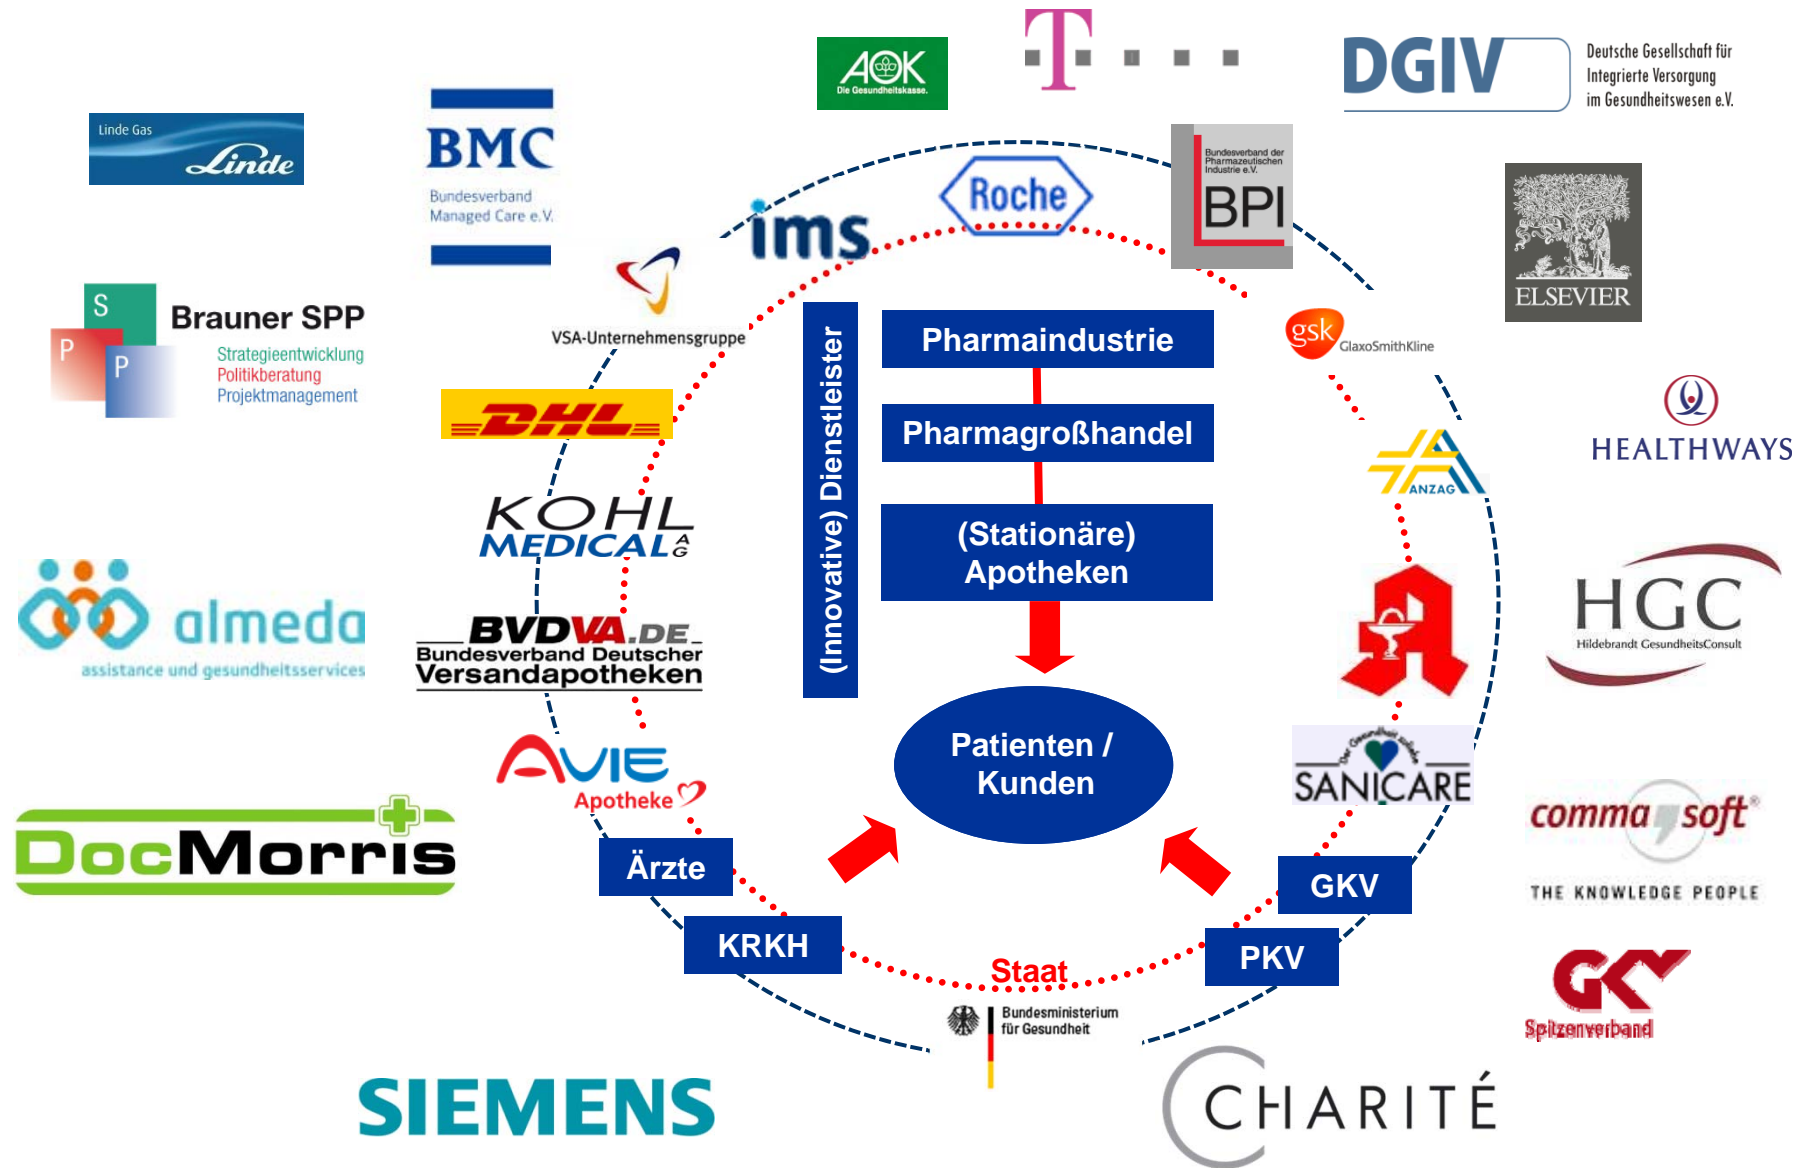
AOK
Die Gesundheitskasse.

T · · · ·

DGIV
Deutsche Gesellschaft für Integrierte Versorgung im Gesundheitswesen e.V.

Linde Gas
Linde

BMC
Bundesverband Managed Care e.V.

ims

Roche

Bundesverband der Pharmazeutischen Industrie e.V.
BPI

ELSEVIER

S P P
Brauner SPP
Strategieentwicklung
Politikberatung
Projektmanagement

VSA-Unternehmensgruppe

gsk GlaxoSmithKline

HEALTHWAYS

DHL

(Innovative) Dienstleister

Pharmaindustrie

Pharmagroßhandel

(Stationäre) Apotheken

ANZAG

KOHL MEDICAL AG

almeda
assistance und gesundheitsservices

BVDVA.DE
Bundesverband Deutscher Versandapotheken

HGC
Hildebrandt GesundheitsConsult

Patienten / Kunden

AVIE
Apotheke

SANICARE

DocMorris

comma soft
THE KNOWLEDGE PEOPLE

Ärzte

GKV

KRKH

Staat

PKV

GKV
Spitzenverband

Bundesministerium für Gesundheit

SIEMENS

CHARITÉ